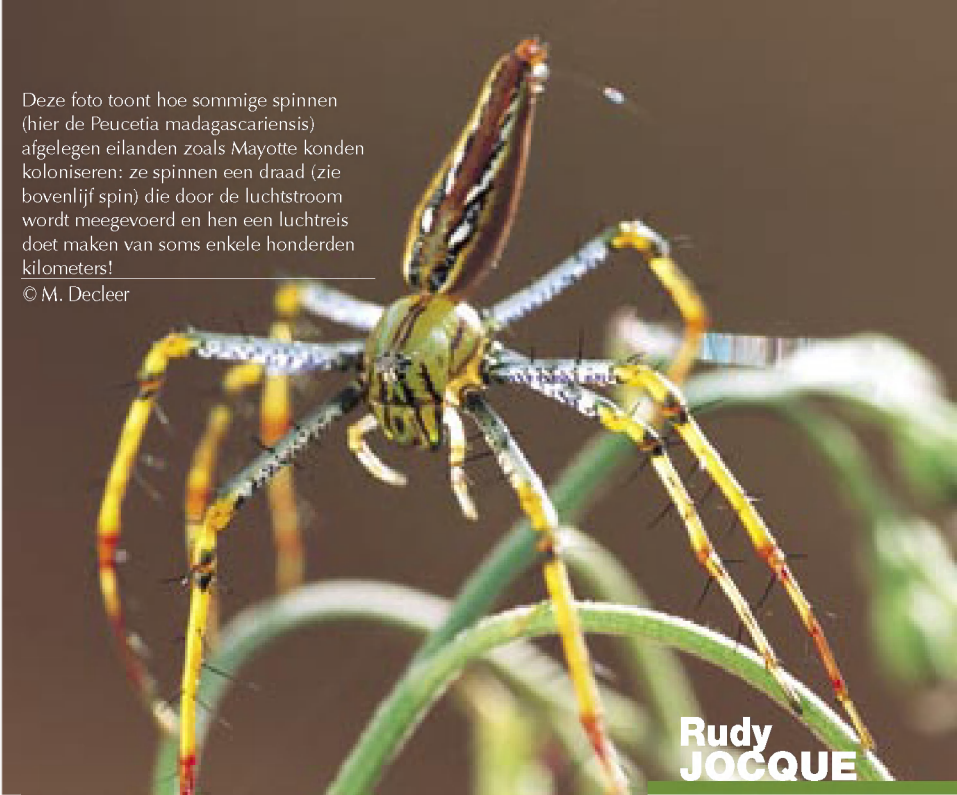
Deze foto toont hoe sommige spinnen (hier de Peucetia madagascariensis) afgelegen eilanden zoals Mayotte konden koloniseren: ze spinnen een draad (zie bovenlijf spin) die door de luchtstroom wordt meegevoerd en hen een luchtreis doet maken van soms enkele honderden kilometers!

© M. Decleer

Rudy JOCQUE